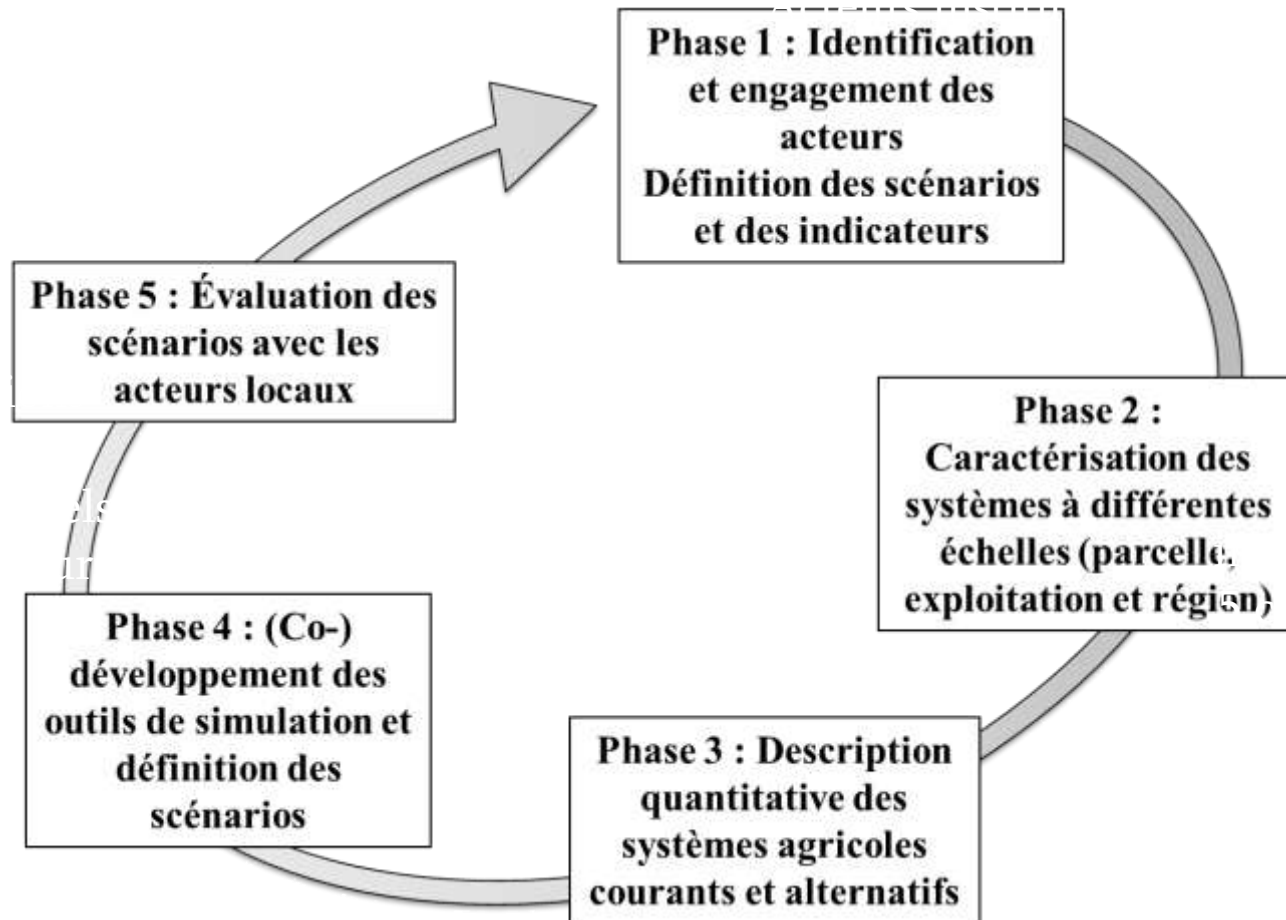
Phase 1 : Identification et engagement des acteurs
Définition des scénarios et des indicateurs

Phase 2 : Caractérisation des systèmes à différentes échelles (parcelle, exploitation et région)

Phase 3 : Description quantitative des systèmes agricoles courants et alternatifs

Phase 4 : (Co-) développement des outils de simulation et définition des scénarios

Phase 5 : Évaluation des scénarios avec les acteurs locaux